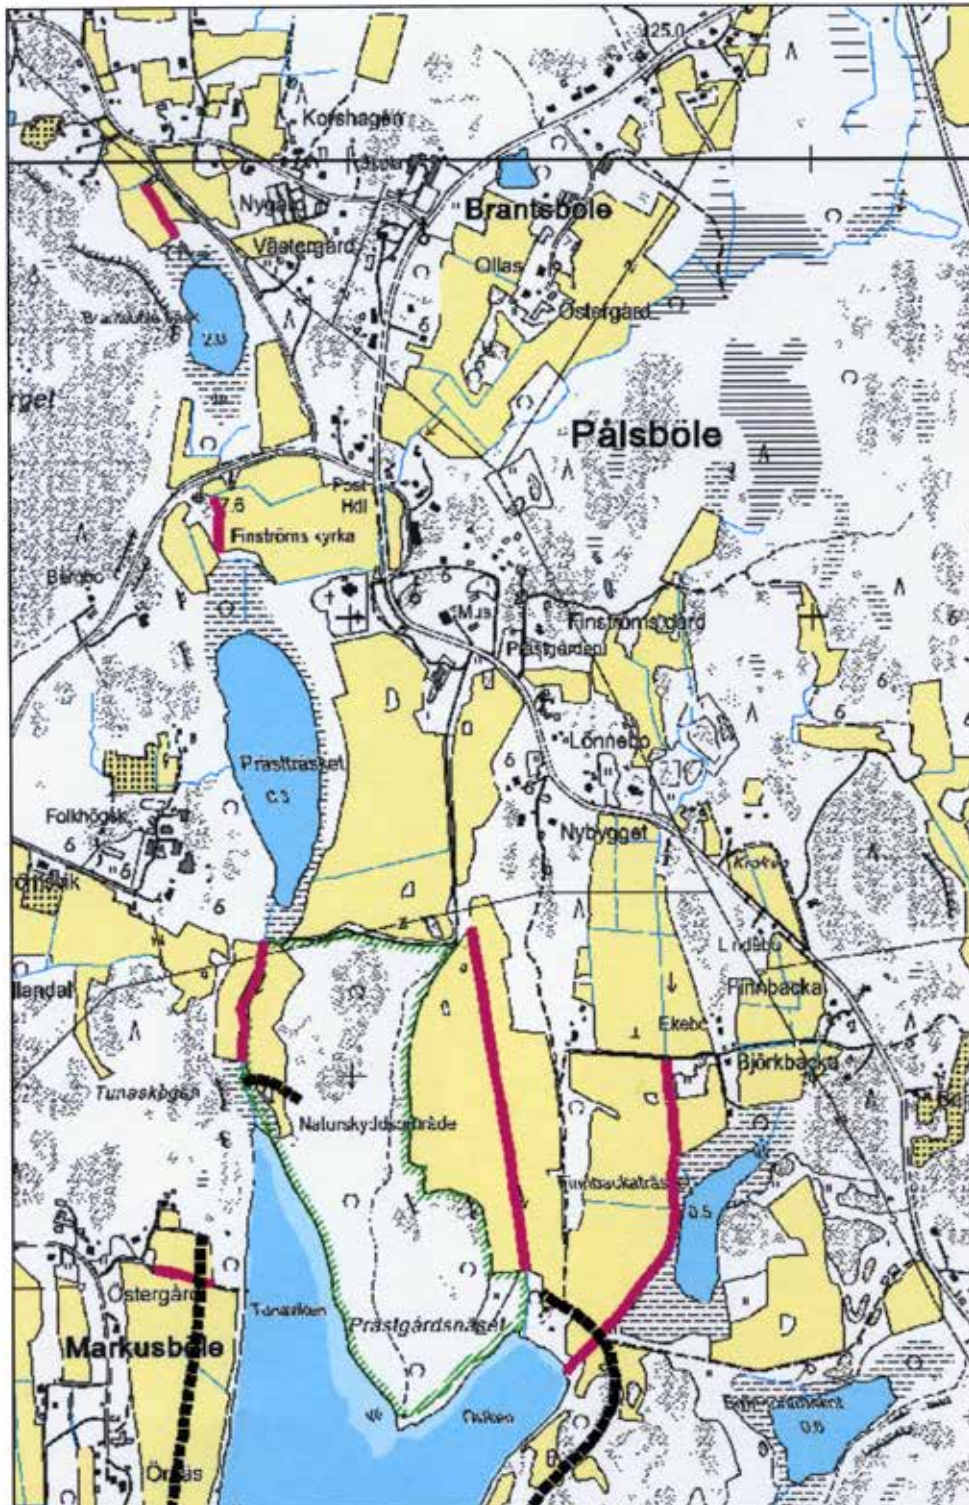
25.0
Korshagen
Nygård
Brantsböle
Västergård
Ollas
Östergård
2.3
rget
Pålsböle
7.6
Post
Hdl
Finströms kyrka
Berg
Finströms gård
Prästgården
Lönnebo
Prästträsket
Folkhögsk
Nybygget
Lindbo
Finnbacka
Ekebo
Björkbacka
Tunaskogen
Naturskyddsområde
Finnbackaträsk
0.5
Östergård
Tunaviken
Prästgårdsnäset
Markusböle
Ö
0.5
Önäs